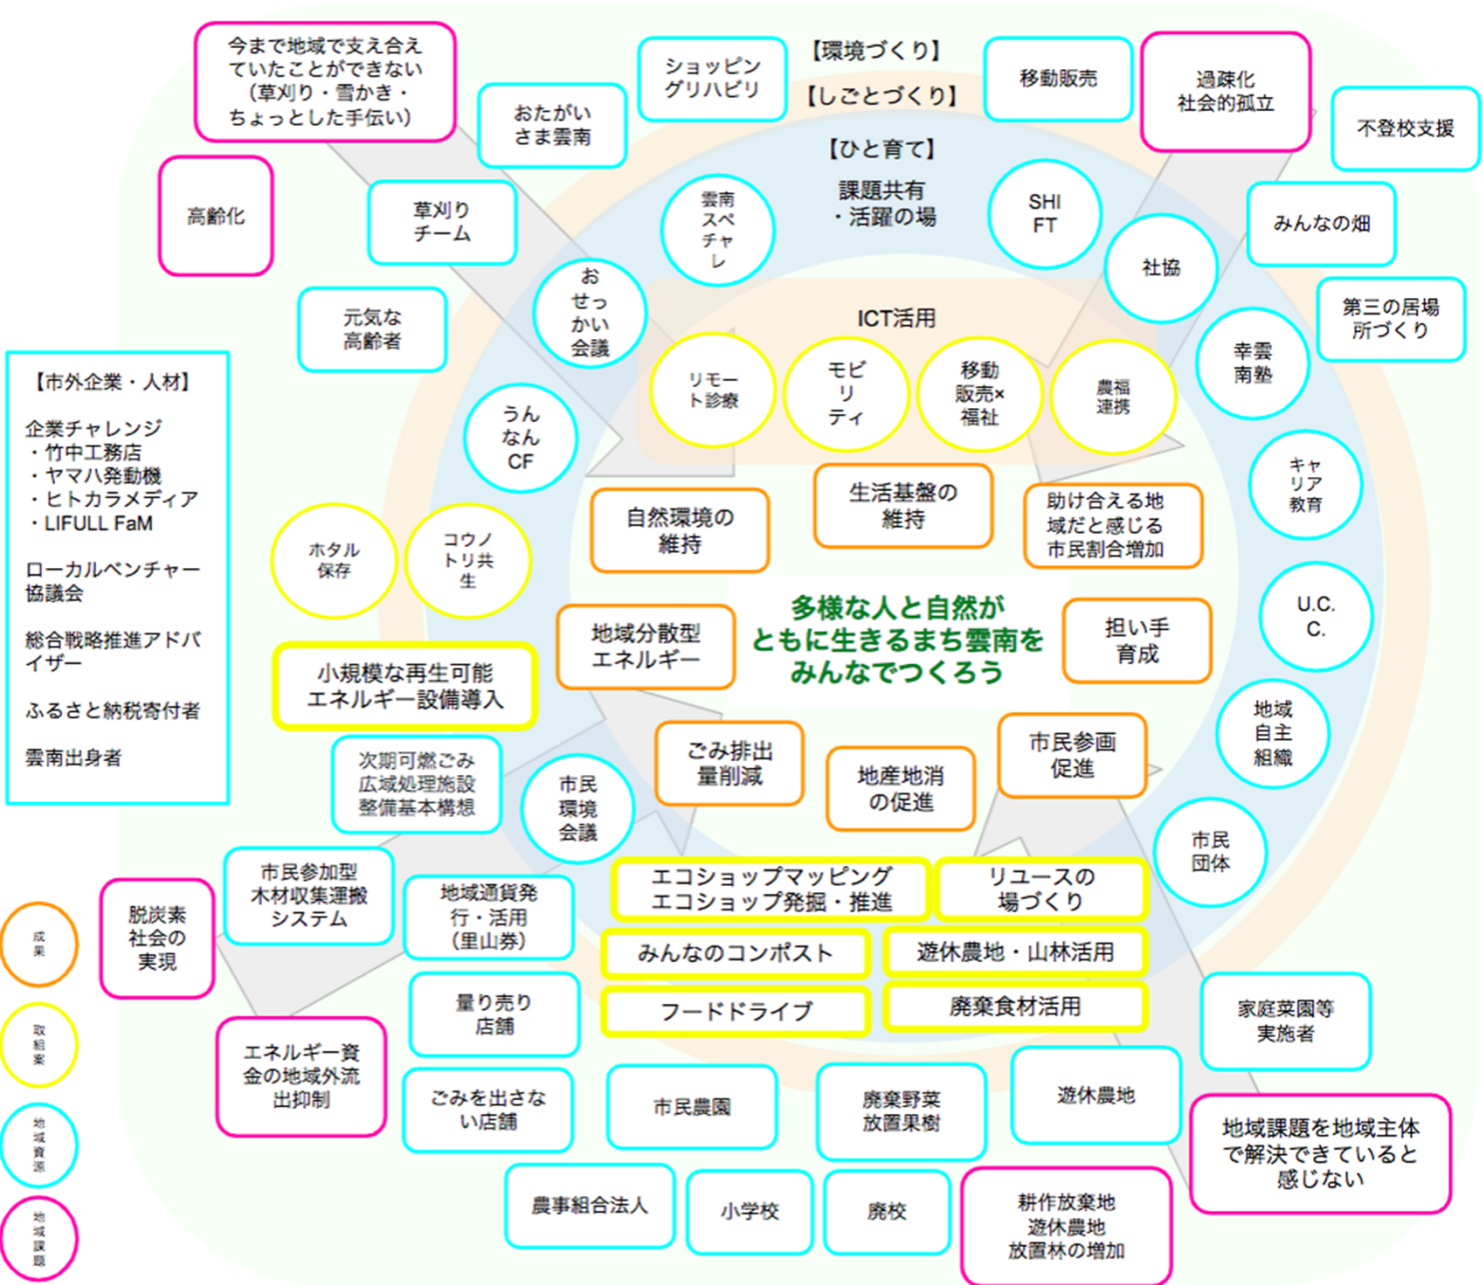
今まで地域で支え合えていたことができない（草刈り・雪かき・ちょっとした手伝い）

おたがいさま雲南

ショッピングリハビリ

【環境づくり】

【しごとづくり】

移動販売

過疎化
社会的孤立

不登校支援

高齢化

草刈りチーム

【ひと育て】

課題共有・活躍の場

雲南スペチャレ

SHIFT

みんなの畑

社協

おせっかい会議

第三の居場所づくり

元気な高齢者

ICT活用

幸雲南塾

リモート診療

モビリティ

移動販売×福祉

農福連携

うんなんCF

キャリア教育

【市外企業・人材】

企業チャレンジ
・竹中工務店
・ヤマハ発動機
・ヒトカラメディア
・LIFULL FaM

ローカルベンチャー協議会

総合戦略推進アドバイザー

ふるさと納税寄付者

雲南出身者

自然環境の維持

生活基盤の維持

助け合える地域だと感じる市民割合増加

ホタル保存

コウノトリ共生

U.C.C.

地域分散型エネルギー

多様な人と自然がともに生きるまち雲南をみんなでつくろう

担い手育成

小規模な再生可能エネルギー設備導入

地域自主組織

次期可燃ごみ広域処理施設整備基本構想

ごみ排出量削減

地産地消の促進

市民参画促進

市民環境会議

市民団体

市民参加型木材収集運搬システム

脱炭素社会の実現

地域通貨発行・活用（里山券）

エコショップマッピング
エコショップ発掘・推進

リユースの場づくり

成果

みんなのコンポスト

遊休農地・山林活用

量り売り店舗

取組案

フードドライブ

廃棄食材活用

家庭菜園等実施者

エネルギー資金の地域外流出抑制

ごみを出さない店舗

市民農園

廃棄野菜放置果樹

遊休農地

地域資源

地域課題を地域主体で解決できていると感じない

農事組合法人

小学校

廃校

耕作放棄地
遊休農地
放置林の増加

地域課題